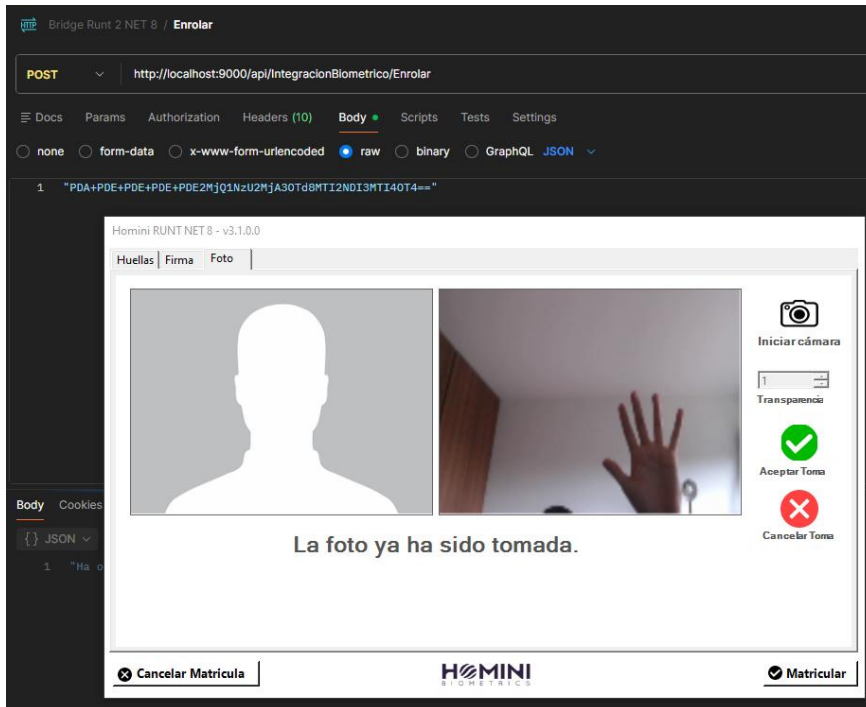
HTTP Bridge Runt 2 NET 8 / Enrolar

POST http://localhost:9000/api/IntegracionBiometrico/Enrolar

Docs Params Authorization Headers (10) Body Scripts Tests Settings

none form-data x-www-form-urlencoded raw binary GraphQL JSON

1 "PDA+PDE+PDE+PDE+PDE2MjQ1NzU2MjA3OTd8MTI2NDI3MTI4OT4=="

Body Cookies

{} JSON

1 "Ha o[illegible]

Homini RUNT NET 8 - v3.1.0.0

Huellas Firma Foto

Iniciar cámara

1

Transparencia

Aceptar Toma

Cancelar Toma

La foto ya ha sido tomada.

Cancelar Matricula

HOMINI BIOMETRICS

Matricular